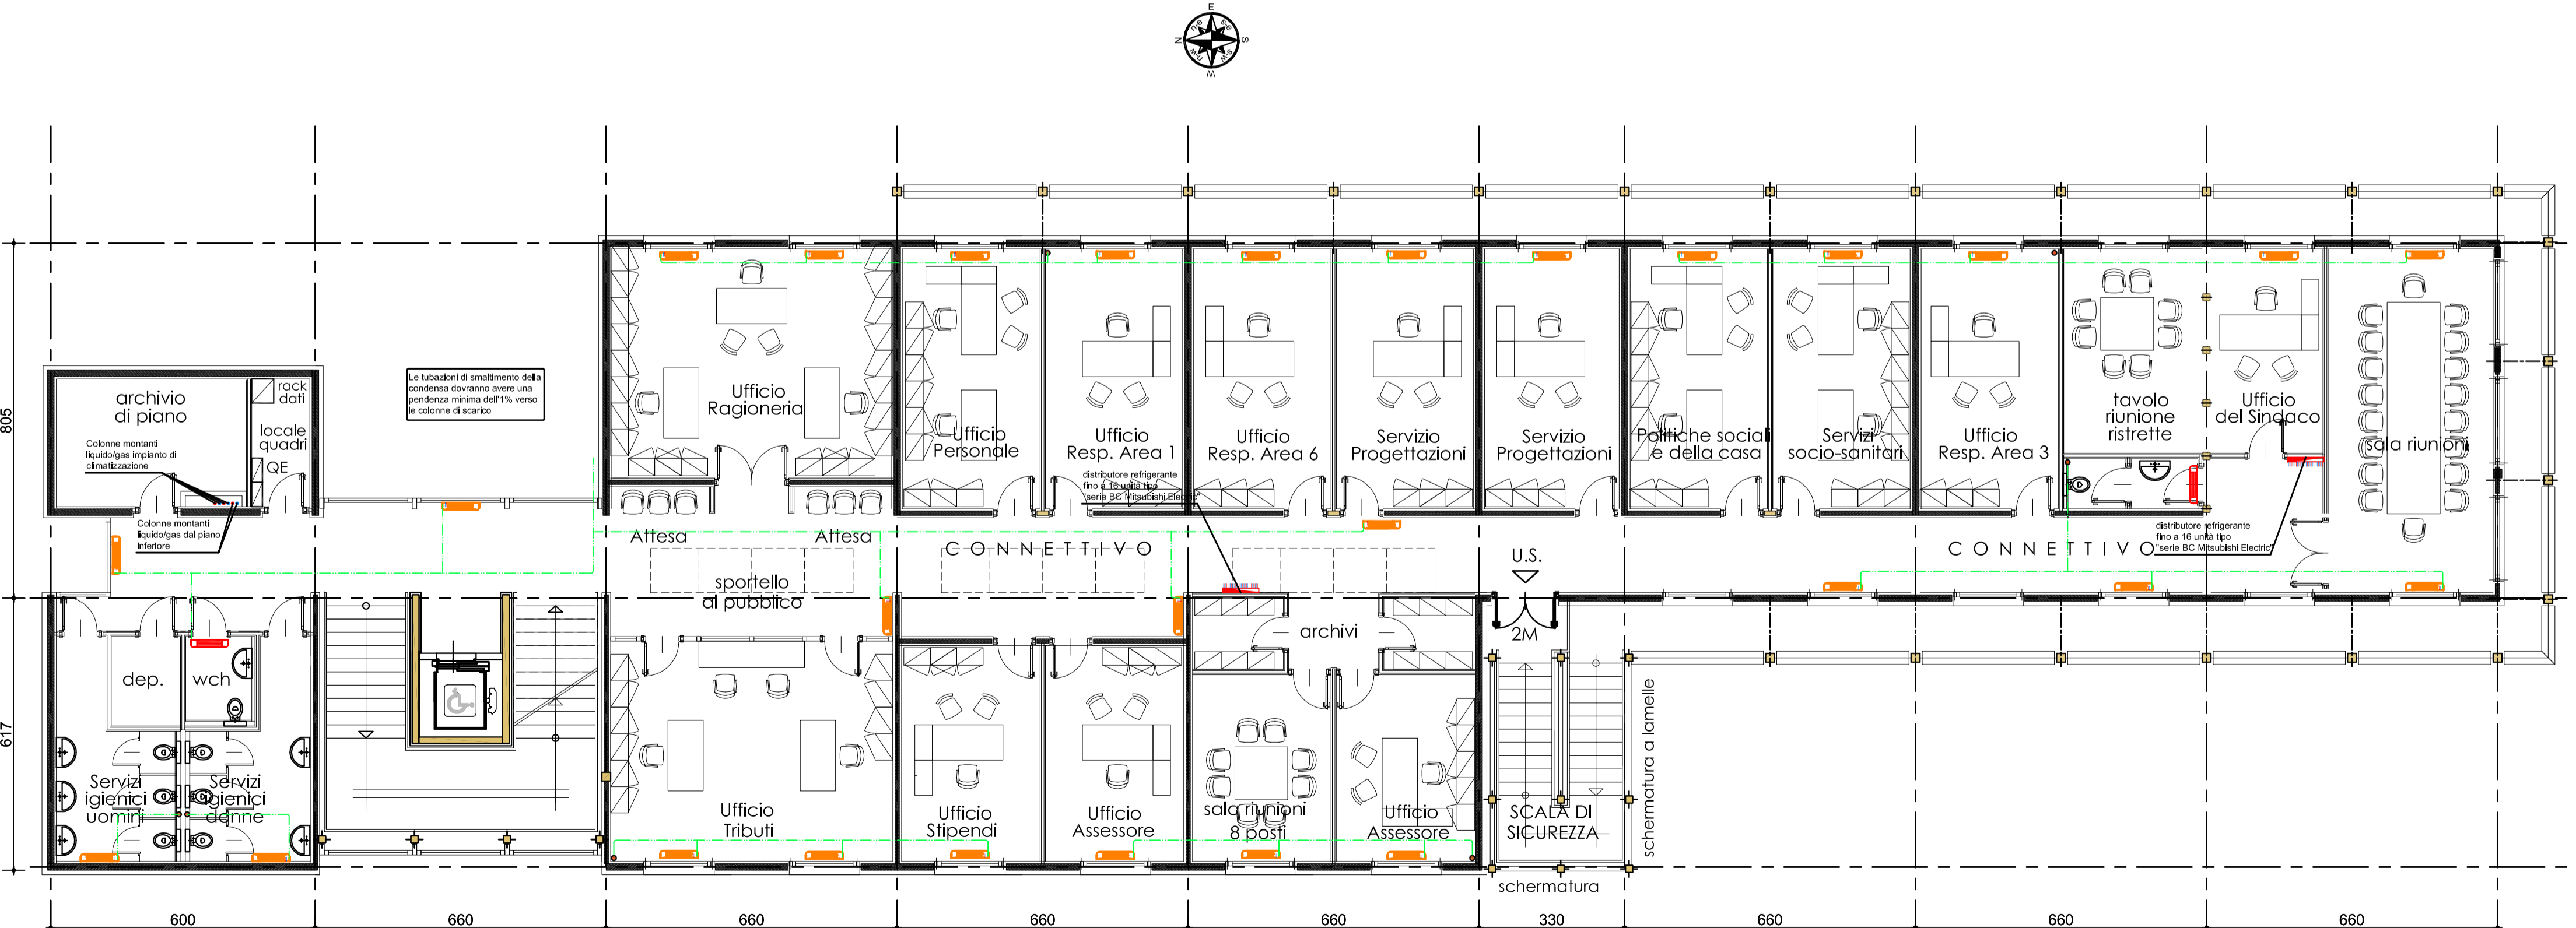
E
S
W
N

archivio di piano

rack dati

locale quadri

QE

Colonne montanti liquido/gas impianto di climatizzazione

Colonne montanti liquido/gas dal piano inferiore

Le tubazioni di smaltimento della condensa dovranno avere una pendenza minima dell'1% verso le colonne di scarico

Ufficio Ragioneria

Ufficio Personale

Ufficio Resp. Area 1

distributore refrigerante fino a 10 unità tipo "serie BC Mitsubishi Electric"

Ufficio Resp. Area 6

Servizio Progettazioni

Servizio Progettazioni

Politiche sociali e della casa

Servizi socio-sanitari

Ufficio Resp. Area 3

tavolo riunione ristrette

Ufficio del Sindaco

sala riunioni

distributore refrigerante fino a 16 unità tipo "serie BC Mitsubishi Electric"

Attesa

Attesa

CONNETTIVO

CONNETTIVO

sportello al pubblico

U.S.

2M

archivi

dep.

wch

Servizi igienici uomini

Servizi igienici donne

Ufficio Tributi

Ufficio Stipendi

Ufficio Assessore

sala riunioni 8 posti

Ufficio Assessore

SCALA DI SICUREZZA

schermatura a lamelle

schermatura

805

617

600

660

660

660

660

330

660

660

660